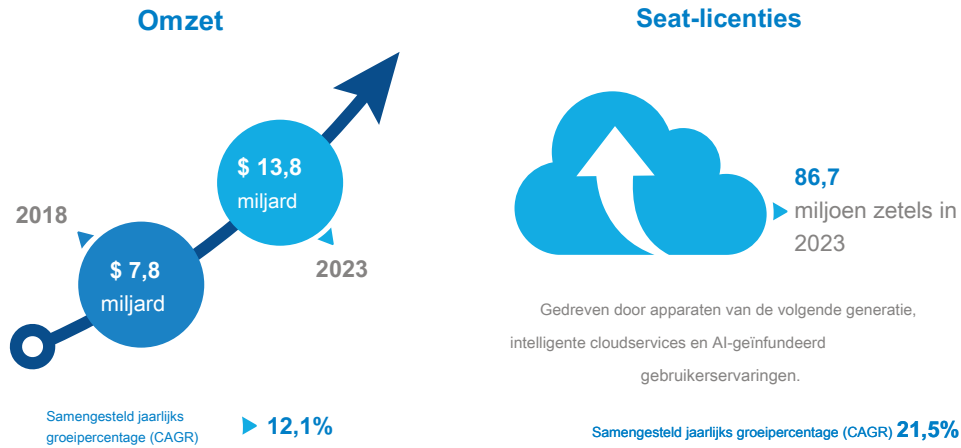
Omzet

2018

$ 7,8 miljard

$ 13,8 miljard

2023

Samengesteld jaarlijks groeipercentage (CAGR)

12,1%

Seat-licenties

86,7 miljoen zetels in 2023

Gedreven door apparaten van de volgende generatie, intelligente cloudservices en AI-geïnfundeerd gebruikerservaringen.

Samengesteld jaarlijks groeipercentage (CAGR) 21,5%